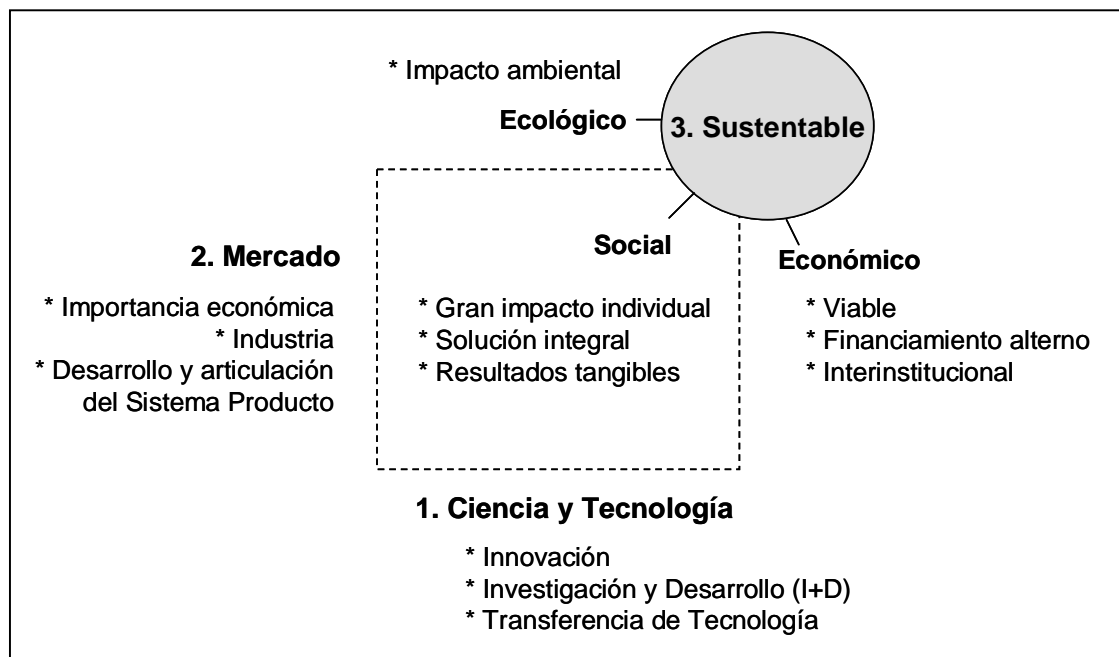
* Impacto ambiental

Ecológico

3. Sustentable

2. Mercado

* Importancia económica
* Industria
* Desarrollo y articulación del Sistema Producto

Social

* Gran impacto individual
* Solución integral
* Resultados tangibles

Económico

* Viable
* Financiamiento alterno
* Interinstitucional

1. Ciencia y Tecnología

* Innovación
* Investigación y Desarrollo (I+D)
* Transferencia de Tecnología